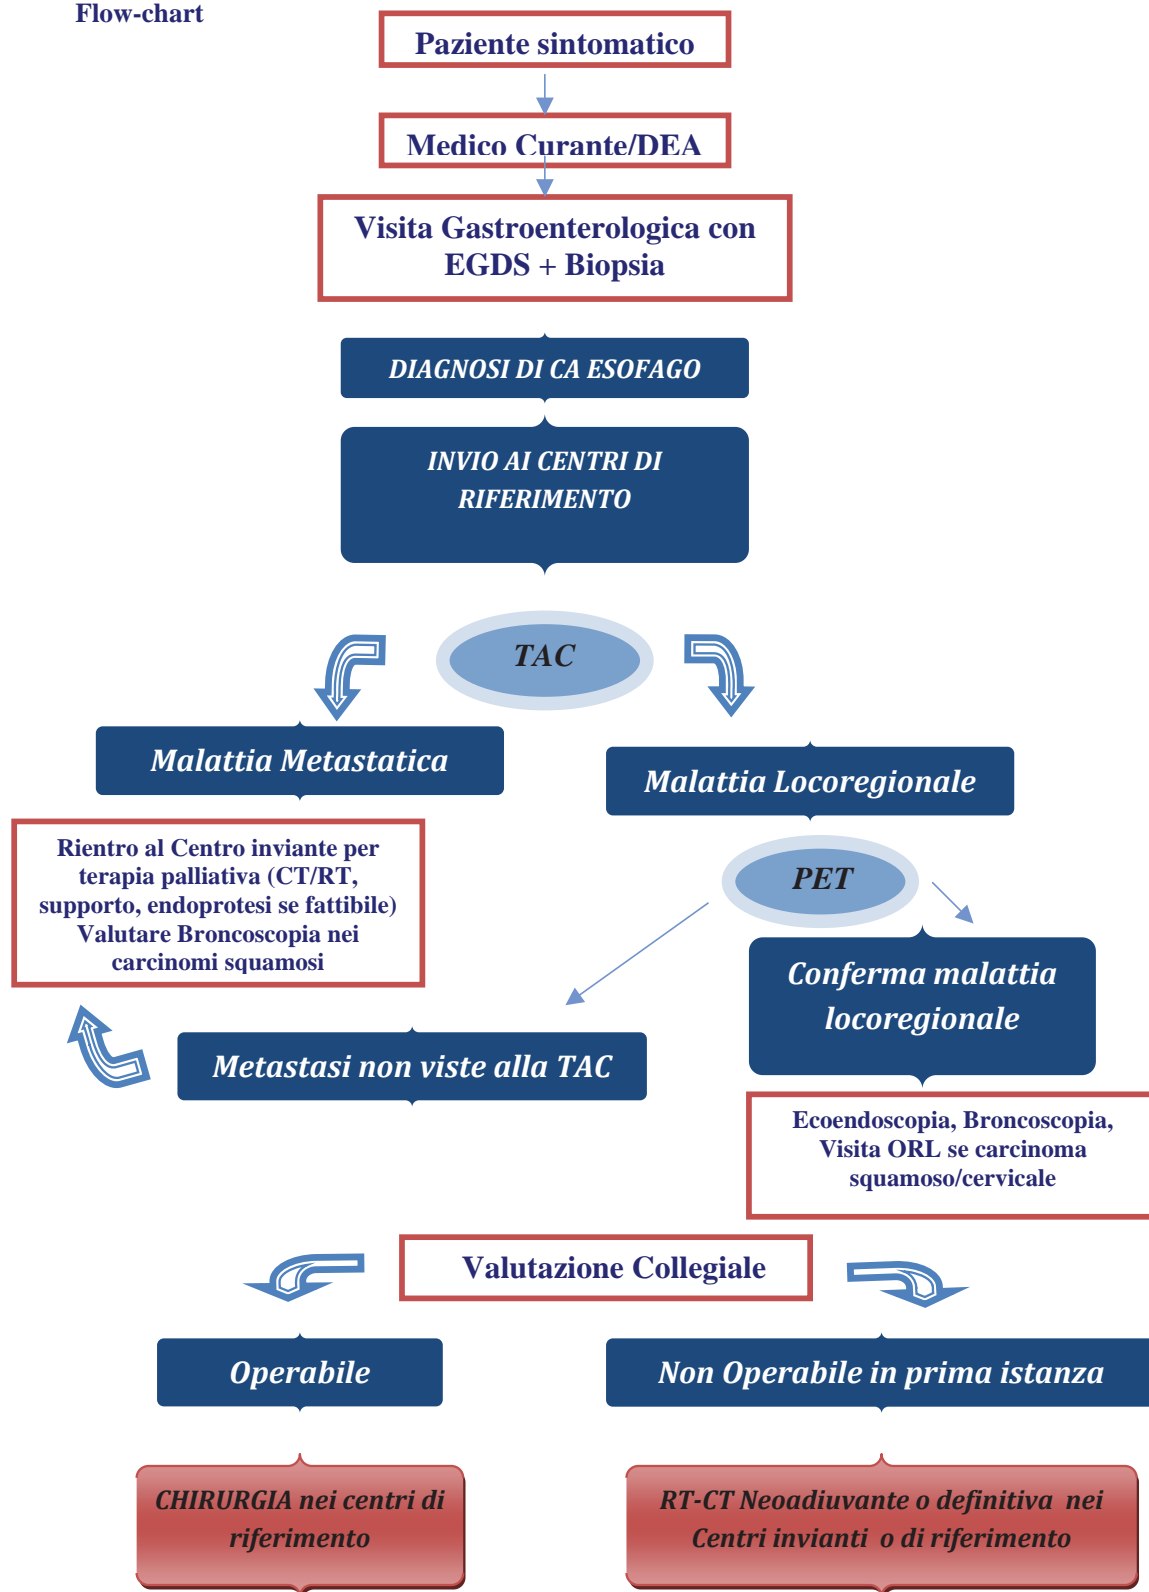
Flow-chart

Paziente sintomatico

Medico Curante/DEA

Visita Gastroenterologica con EGDS + Biopsia

DIAGNOSI DI CA ESOFAGO

INVIO AI CENTRI DI RIFERIMENTO

TAC

Malattia Metastatica

Malattia Locoregionale

Rientro al Centro inviante per terapia palliativa (CT/RT, supporto, endoprotesi se fattibile) Valutare Broncoscopia nei carcinomi squamosi

PET

Conferma malattia locoregionale

Metastasi non viste alla TAC

Ecoendoscopia, Broncoscopia, Visita ORL se carcinoma squamoso/cervicale

Valutazione Collegiale

Operabile

Non Operabile in prima istanza

CHIRURGIA nei centri di riferimento

RT-CT Neoadiuvante o definitiva nei Centri invianti o di riferimento